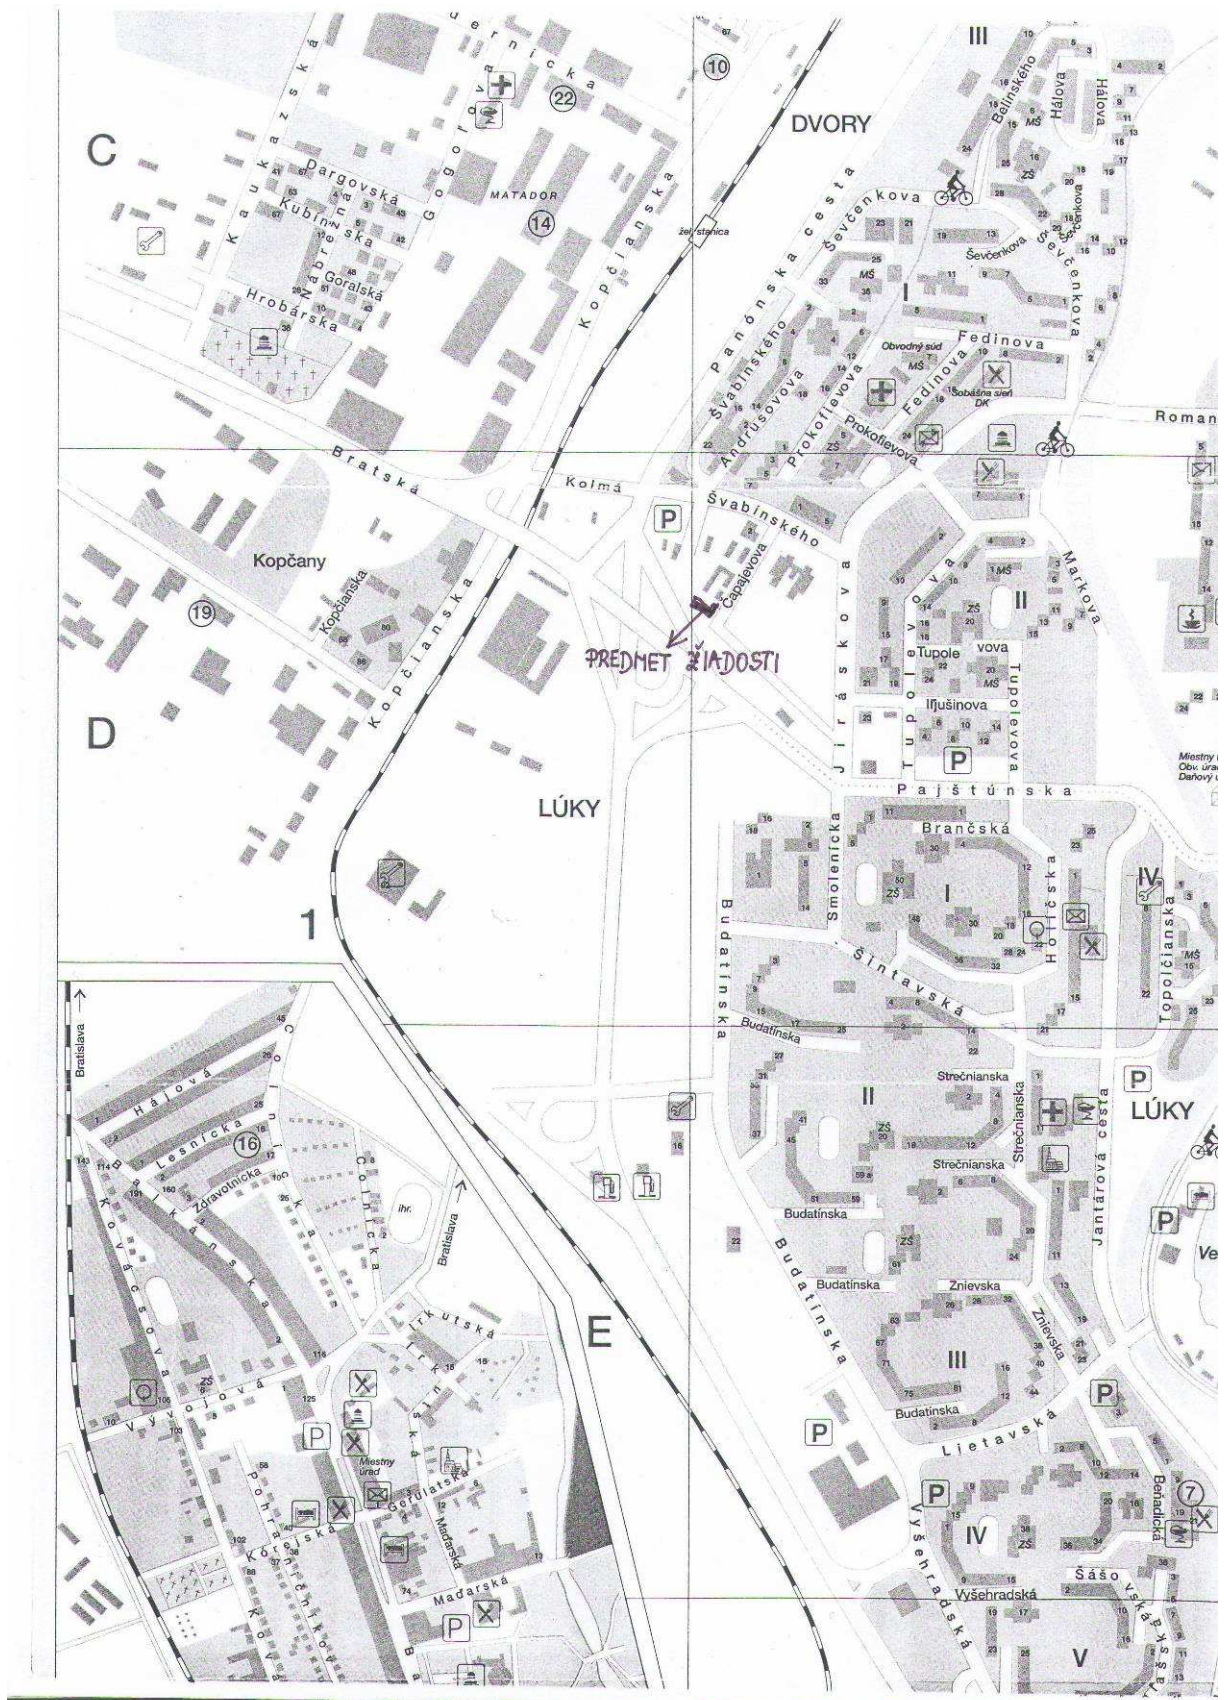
Jarnícka
10
22
III
DVORY
Belinského
Hálova
Hálova
MŠ
ZŠ
C
Kaukazská
Dargovská
Kubínska
Nábrežná
Gogoľova
MATADOR
14
Kopčianska
žel. stanica
Panónska cesta
Ševčenkova
Ševčenkova
Ševčenkova
Ševčenkova
Goralská
Hrobárska
Švabinského
Andrusovova
Prokofievova
MŠ
I
Fedinova
Obvodný súd
MŠ
Sobášna sieň DK
Fedinova
Prokofievova
ZŠ
Roman
Bratská
Kolmá
P
Švabinského
Čapajevova
Markova
Kopčany
Kopčianska
19
Kopčianska
PREDMET ŽIADOSTI
Jirásková
Tupolevova
MŠ
ZŠ
II
Tupolevova
MŠ
Iljušinova
Tupolevova
P
D
Pajštúnska
Miestny Obv. úrad Daňový
LÚKY
Smolenická
Brančská
ZŠ
I
Holíčska
IV
Topoľčianska
MŠ
Budatínska
1
Šintavská
Budatínska
Bratislava
Hálová
Lesnícka
16
Zdravotnícka
Bziny
Kovácsova
Bratislava
Strečnianska
II
ZŠ
Strečnianska
Strečnianska
Jantárová cesta
P
LÚKY
P
Ve
Budatínska
ZŠ
Budatínska
Budatínska
Znievska
Znievska
III
P
ihr.
Irkutská
E
Vývojová
ZŠ
P
Miestny úrad
Gerulatská
Maďarská
Pohraničníkov
Kôrejská
Kovácsova
Maďarská
P
Budatínska
P
Lietavská
P
IV
ZŠ
Beňadická
7
Vyšehradská
Vyšehradská
Šášovská
V